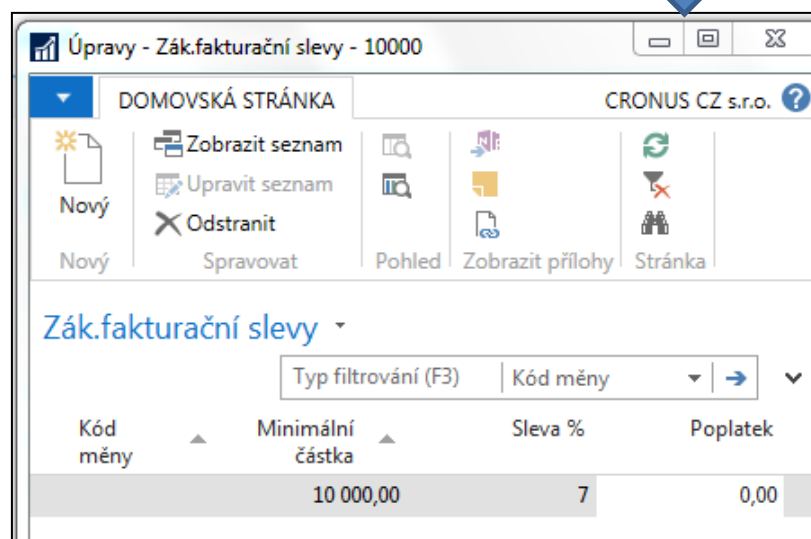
Úpravy - Zák.fakturační slevy - 10000

DOMOVSKÁ STRÁNKA

CRONUS CZ s.r.o.

Nový

Zobrazit seznam
Upravit seznam
Odstranit

Nový

Spravovat

Pohled

Zobrazit přílohy

Stránka

Zák.fakturační slevy

Typ filtrování (F3)

Kód měny

| Kód měny | Minimální částka | Sleva % | Poplatek |
|---|---|---|---|
| | 10 000,00 | 7 | 0,00 |